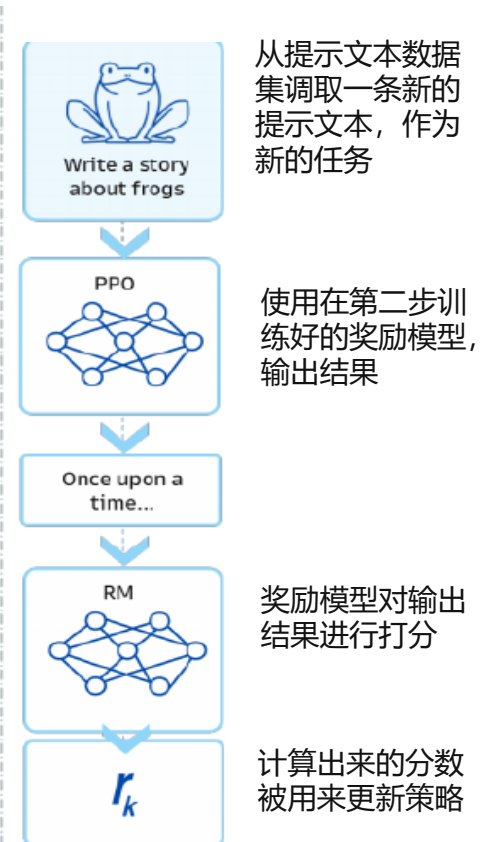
Write a story about frogs

从提示文本数据集调取一条新的提示文本，作为新的任务

PPO

使用在第二步训练好的奖励模型，输出结果

Once upon a time...

RM

奖励模型对输出结果进行打分

$r_k$

计算出来的分数被用来更新策略